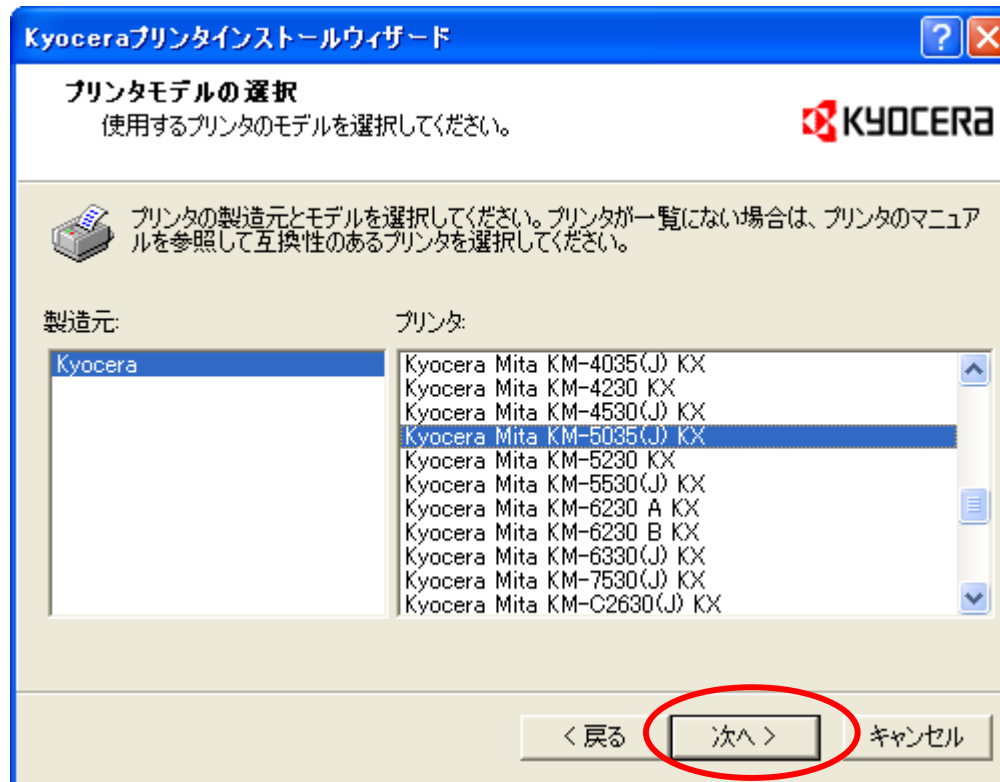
Kyoceraプリンタインストールウィザード

?

プリンタモデルの選択
使用するプリンタのモデルを選択してください。

KYOCERA

プリンタの製造元とモデルを選択してください。プリンタが一覧にない場合は、プリンタのマニュアルを参照して互換性のあるプリンタを選択してください。

製造元:

Kyocera

プリンタ:

Kyocera Mita KM-4035(J) KX
Kyocera Mita KM-4230 KX
Kyocera Mita KM-4530(J) KX
Kyocera Mita KM-5035(J) KX
Kyocera Mita KM-5230 KX
Kyocera Mita KM-5530(J) KX
Kyocera Mita KM-6230 A KX
Kyocera Mita KM-6230 B KX
Kyocera Mita KM-6330(J) KX
Kyocera Mita KM-7530(J) KX
Kyocera Mita KM-C2630(J) KX

< 戻る

次へ >

キャンセル